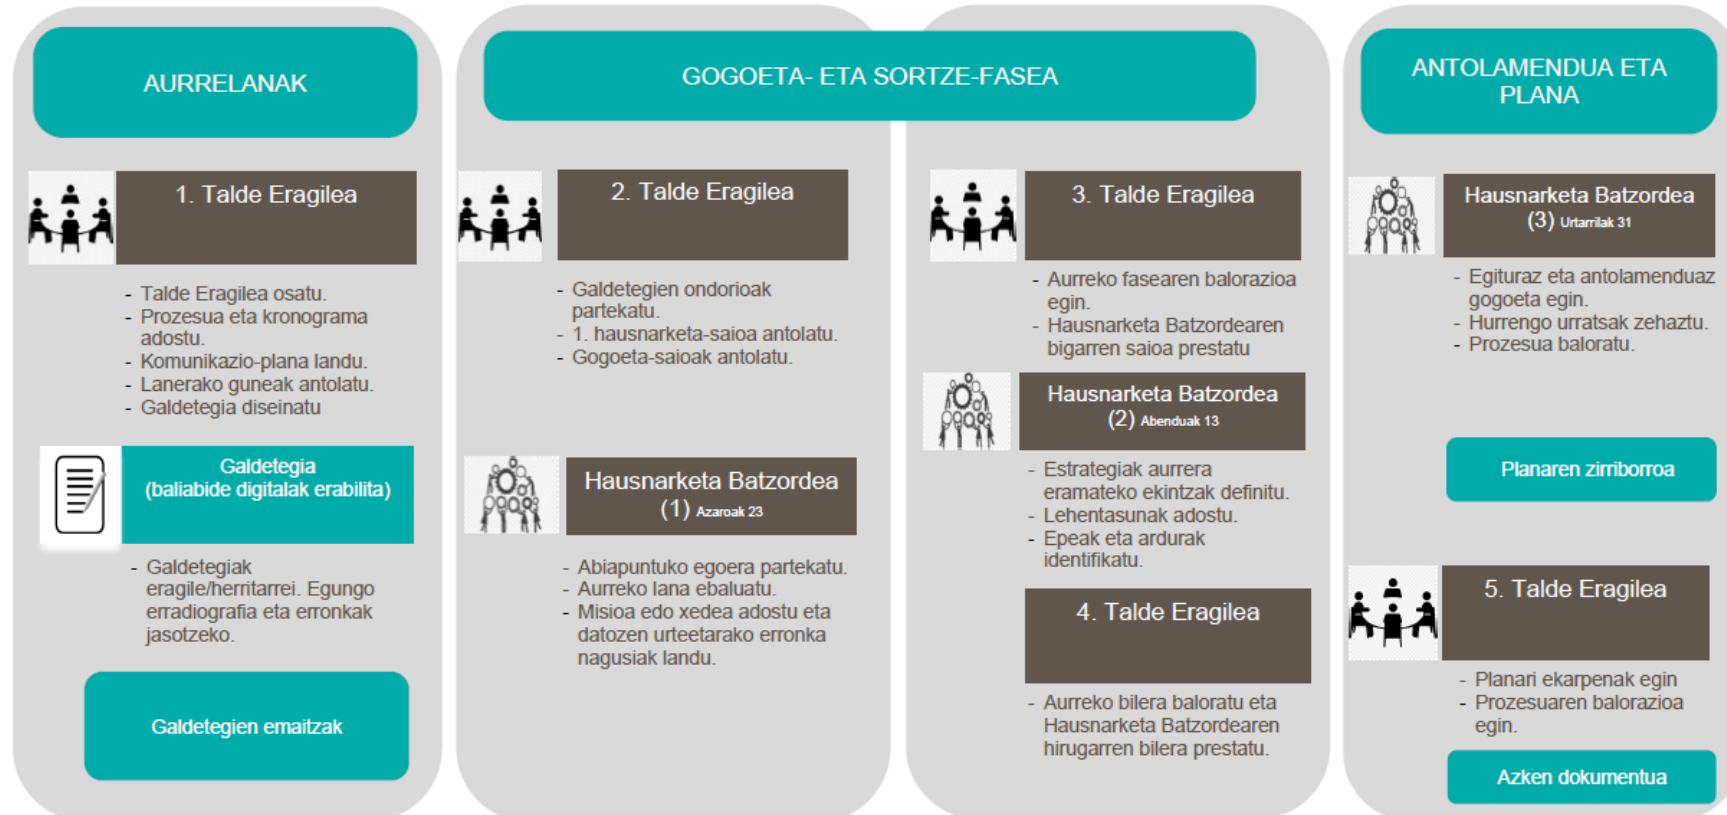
AURRELANAK

1. Talde Eragilea

- Talde Eragilea osatu.
- Prozesua eta kronograma adostu.
- Komunikazio-plana landu.
- Lanerako guneak antolatu.
- Galdetegia diseinatu

Galdetegia
(baliabide digitalak erabilita)

- Galdetegiak eragile/herritarrei. Egungo erradiografia eta erronkak jasotzeko.

Galdetegien emaitzak

GOGOETA- ETA SORTZE-FASEA

2. Talde Eragilea

- Galdetegien ondorioak partekatu.
- 1. hausnarketa-saioa antolatu.
- Gogoeta-saioak antolatu.

Hausnarketa Batzordea
(1) Azaroak 23

- Abiapuntuko egoera partekatu.
- Aurreko lana ebaluatu.
- Misioa edo xedea adostu eta datozen urteetarako erronka nagusiak landu.

3. Talde Eragilea

- Aurreko fasearen balorazioa egin.
- Hausnarketa Batzordearen bigarren saioa prestatu

Hausnarketa Batzordea
(2) Abenduak 13

- Estrategiak aurrera eramateko ekintzak definitu.
- Lehentasunak adostu.
- Epeak eta ardurak identifikatu.

4. Talde Eragilea

- Aurreko bilera baloratu eta Hausnarketa Batzordearen hirugarren bilera prestatu.

ANTOLAMENDUA ETA PLANA

Hausnarketa Batzordea
(3) Urtarrilak 31

- Egituraz eta antolamenduaz gogoeta egin.
- Hurrengo urratsak zehaztu.
- Prozesua baloratu.

Planaren zirriborroa

5. Talde Eragilea

- Planari ekarpenak egin
- Prozesuaren balorazioa egin.

Azken dokumentua